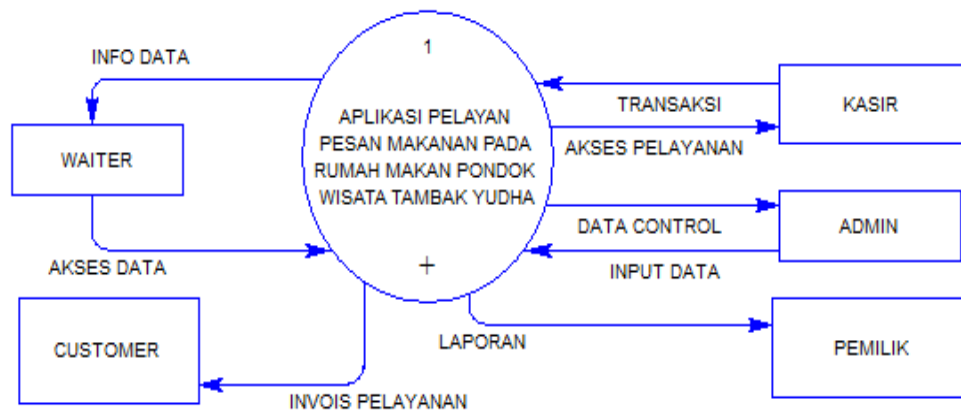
INFO DATA

1

APLIKASI PELAYAN PESAN MAKANAN PADA RUMAH MAKAN PONDOK WISATA TAMBAK YUDHA

+

TRANSAKSI

KASIR

AKSES PELAYANAN

WAITER

DATA CONTROL

ADMIN

AKSES DATA

INPUT DATA

CUSTOMER

LAPORAN

PEMILIK

INVOIS PELAYANAN